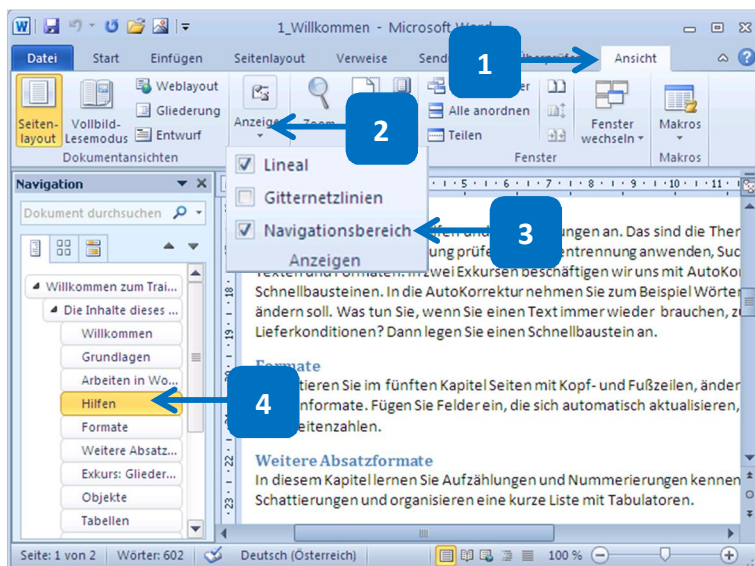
1_Willkommen - Microsoft Word

Datei Start Einfügen Seitenlayout Verweise Send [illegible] Ansicht

Seitenlayout Vollbild-Lesemodus Weblayout Gliederung Entwurf
Dokumentansichten
Anzeigen Zoom
Alle anordnen Teilen
Fenster wechseln
Fenster
Makros
Makros

1
2
3
4

Lineal
Gitternetzlinien
Navigationsbereich
Anzeigen

Navigation
Dokument durchsuchen

Willkommen zum Trai...
Die Inhalte dieses ...
Willkommen
Grundlagen
Arbeiten in Wo...
Hilfen
Formate
Weitere Absatz...
Exkurs: Glieder...
Objekte
Tabellen

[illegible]ungen an. Das sind die Ther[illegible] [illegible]ung prüfe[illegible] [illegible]entrennung anwenden, Suc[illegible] Texten und Formaten. In zwei Exkursen beschäftigen wir uns mit AutoKor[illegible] Schnellbausteinen. In die AutoKorrektur nehmen Sie zum Beispiel Wörter ändern soll. Was tun Sie, wenn Sie einen Text immer wieder brauchen, z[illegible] Lieferkonditionen? Dann legen Sie einen Schnellbaustein an.

Formate
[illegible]tieren Sie im fünften Kapitel Seiten mit Kopf- und Fußzeilen, änder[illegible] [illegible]nformate. Fügen Sie Felder ein, die sich automatisch aktualisieren, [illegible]eitenzahlen.

Weitere Absatzformate
In diesem Kapitel lernen Sie Aufzählungen und Nummerierungen kennen Schattierungen und organisieren eine kurze Liste mit Tabulatoren.

Seite: 1 von 2 Wörter: 602 Deutsch (Österreich) 100 %